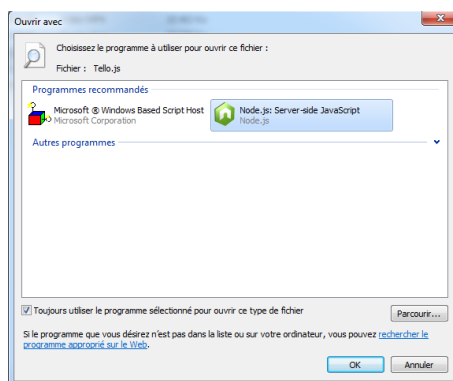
Ouvrir avec

Choisissez le programme à utiliser pour ouvrir ce fichier :

Fichier : Tello.js

Programmes recommandés

Microsoft ® Windows Based Script Host
Microsoft Corporation

Node.js: Server-side JavaScript
Node.js

Autres programmes

Toujours utiliser le programme sélectionné pour ouvrir ce type de fichier

Parcourir...

Si le programme que vous désirez n'est pas dans la liste ou sur votre ordinateur, vous pouvez rechercher le programme approprié sur le Web.

OK

Annuler